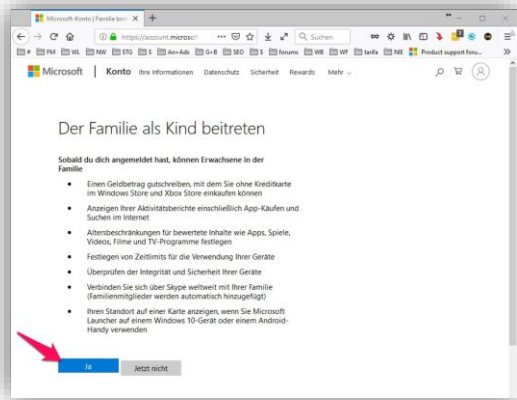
Microsoft-Konto | Familie beit ×
https://account.microsof ··· Suchen
# PM NW WL STG S An+Ads G+B SEO 1 forums WB WF tarifa NIE Product support foru... »
Microsoft | Konto Ihre Informationen Datenschutz Sicherheit Rewards Mehr

Der Familie als Kind beitreten

Sobald du dich angemeldet hast, können Erwachsene in der Familie

- Einen Geldbetrag gutschreiben, mit dem Sie ohne Kreditkarte im Windows Store und Xbox Store einkaufen können
- Anzeigen Ihrer Aktivitätsberichte einschließlich App-Käufen und Suchen im Internet
- Altersbeschränkungen für bewertete Inhalte wie Apps, Spiele, Videos, Filme und TV-Programme festlegen
- Festlegen von Zeitlimits für die Verwendung Ihrer Geräte
- Überprüfen der Integrität und Sicherheit Ihrer Geräte
- Verbinden Sie sich über Skype weltweit mit Ihrer Familie (Familienmitglieder werden automatisch hinzugefügt)
- Ihren Standort auf einer Karte anzeigen, wenn Sie Microsoft Launcher auf einem Windows 10-Gerät oder einem Android-Handy verwenden

Ja Jetzt nicht